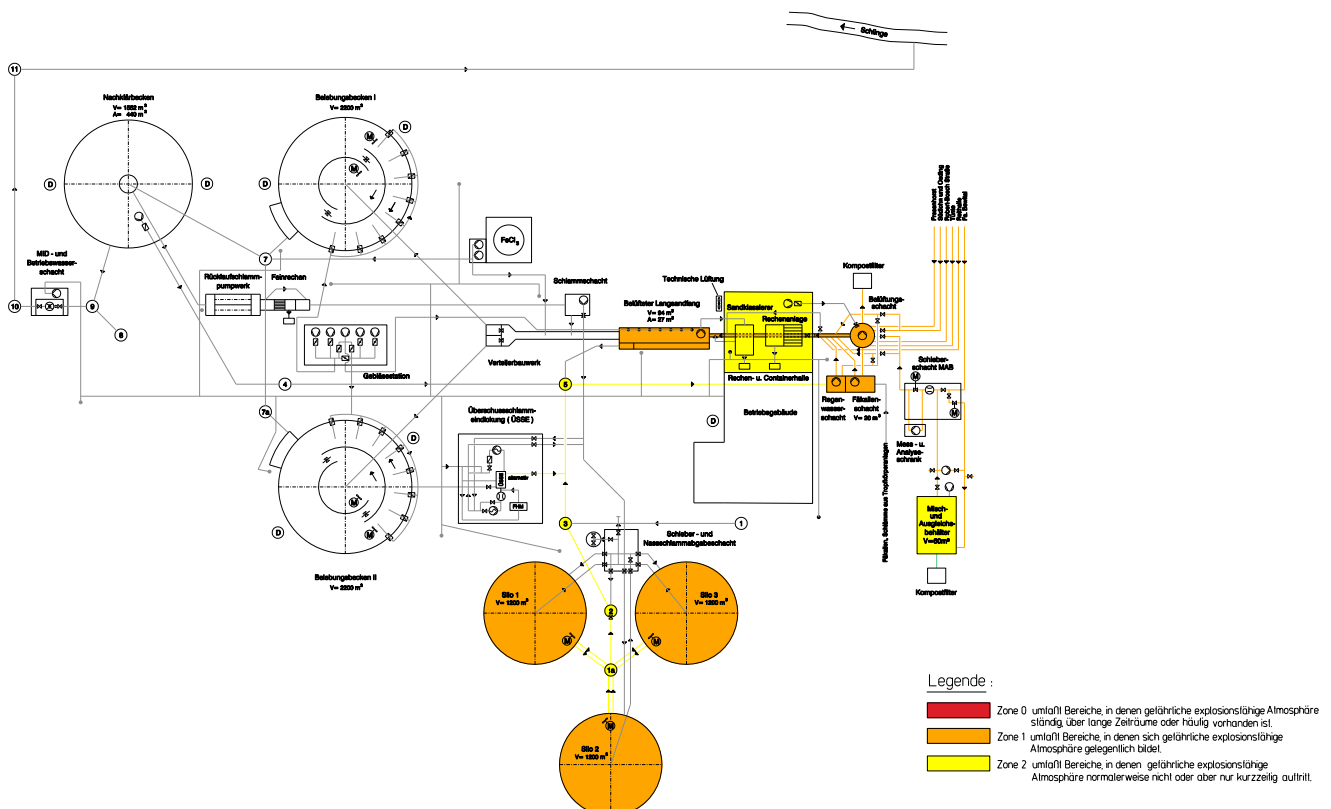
Schlinge

11

Nachklärbecken
V= 1522 m³
A= 440 m²

Belebungsbecken I
V= 2200 m³

D

D

D

D

M

M

MID - und Betriebswasserschacht

10

9

8

7

FeCl₃

Rücklaufschlammpumpwerk

Feinrechen

Schlammschacht

Technische Lüftung

Belüfteter Langsandfang
V= 24 m³
A= 27 m²

Sandklassierer

Rechenanlage

Rechen- u. Containerhalle

Betriebsgebäude

Kompostfilter

Belüftungsschacht

Pressenweg
Schlinge und Dorfweg
Schwarzwaldstraße
Trüb
Rüdgraben
Pt. Bachtal

Gebläsestation

Verteilerbauwerk

4

5

D

Regenwasserschacht

Fäkalienschacht
V= 20 m³

Schieberschacht MAB

M

M

7a

Überschussschlammeindickung (ÜSSE)

Mess- u. Analyseschrank

Fäkalien, Schlämme aus Tropfkörperanlagen

Misch- und Ausgleichsbehälter
V=50m³

3

1

Schieber - und Nassschlammabgabeschacht

Belebungsbecken II
V= 2200 m³

Kompostfilter

Silo 1
V= 1200 m³

Silo 3
V= 1200 m³

2

M

M

1a

Silo 2
V= 1200 m³

M

Legende :

Zone 0 umfaßt Bereiche, in denen gefährliche explosionsfähige Atmosphäre ständig, über lange Zeiträume oder häufig vorhanden ist.

Zone 1 umfaßt Bereiche, in denen sich gefährliche explosionsfähige Atmosphäre gelegentlich bildet.

Zone 2 umfaßt Bereiche, in denen gefährliche explosionsfähige Atmosphäre normalerweise nicht oder aber nur kurzzeitig auftritt.